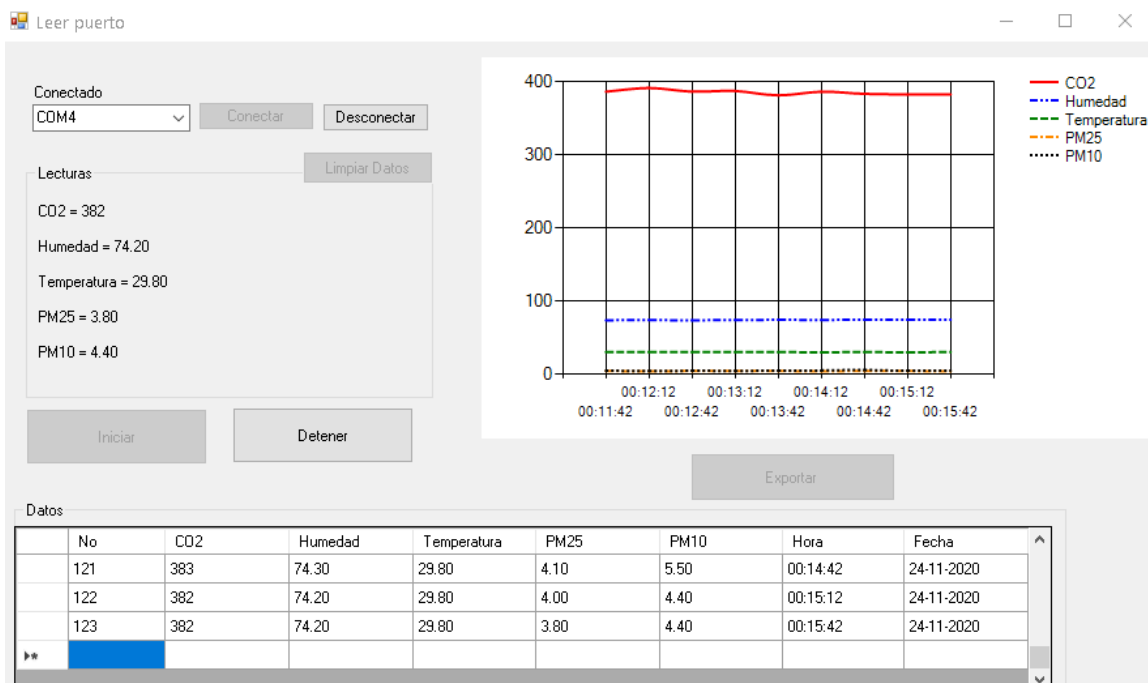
Leer puerto

Conectado
COM4
Conectar
Desconectar

Limpiar Datos
Lecturas
CO2 = 382
Humedad = 74.20
Temperatura = 29.80
PM25 = 3.80
PM10 = 4.40

Iniciar
Detener

400
300
200
100
0
00:12:12 00:13:12 00:14:12 00:15:12
00:11:42 00:12:42 00:13:42 00:14:42 00:15:42

CO2
Humedad
Temperatura
PM25
PM10

Exportar

Datos

| | No | CO2 | Humedad | Temperatura | PM25 | PM10 | Hora | Fecha |
|---|---|---|---|---|---|---|---|---|
| | 121 | 383 | 74.30 | 29.80 | 4.10 | 5.50 | 00:14:42 | 24-11-2020 |
| | 122 | 382 | 74.20 | 29.80 | 4.00 | 4.40 | 00:15:12 | 24-11-2020 |
| | 123 | 382 | 74.20 | 29.80 | 3.80 | 4.40 | 00:15:42 | 24-11-2020 |
| ▸* | | | | | | | | |